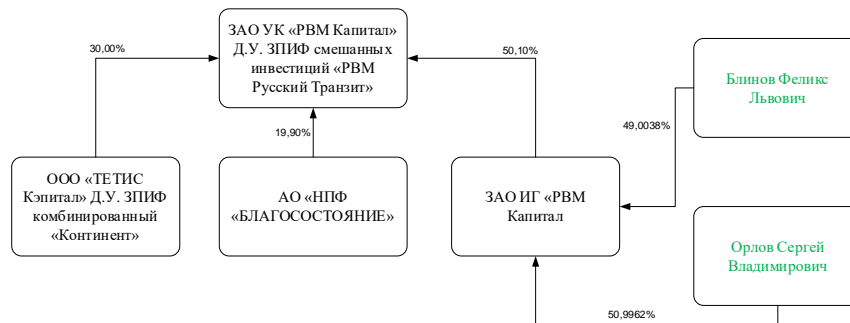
ЗАО УК «РВМ Капитал» Д.У. ЗПИФ смешанных инвестиций «РВМ Русский Транзит»

30,00%

50,10%

Блинов Феликс Львович

49,0038%

19,90%

ООО «ТЕТИС Кэпитал» Д.У. ЗПИФ комбинированный «Континент»

АО «НПФ «БЛАГОСОСТОЯНИЕ»

ЗАО ИГ «РВМ Капитал

Орлов Сергей Владимирович

50,9962%